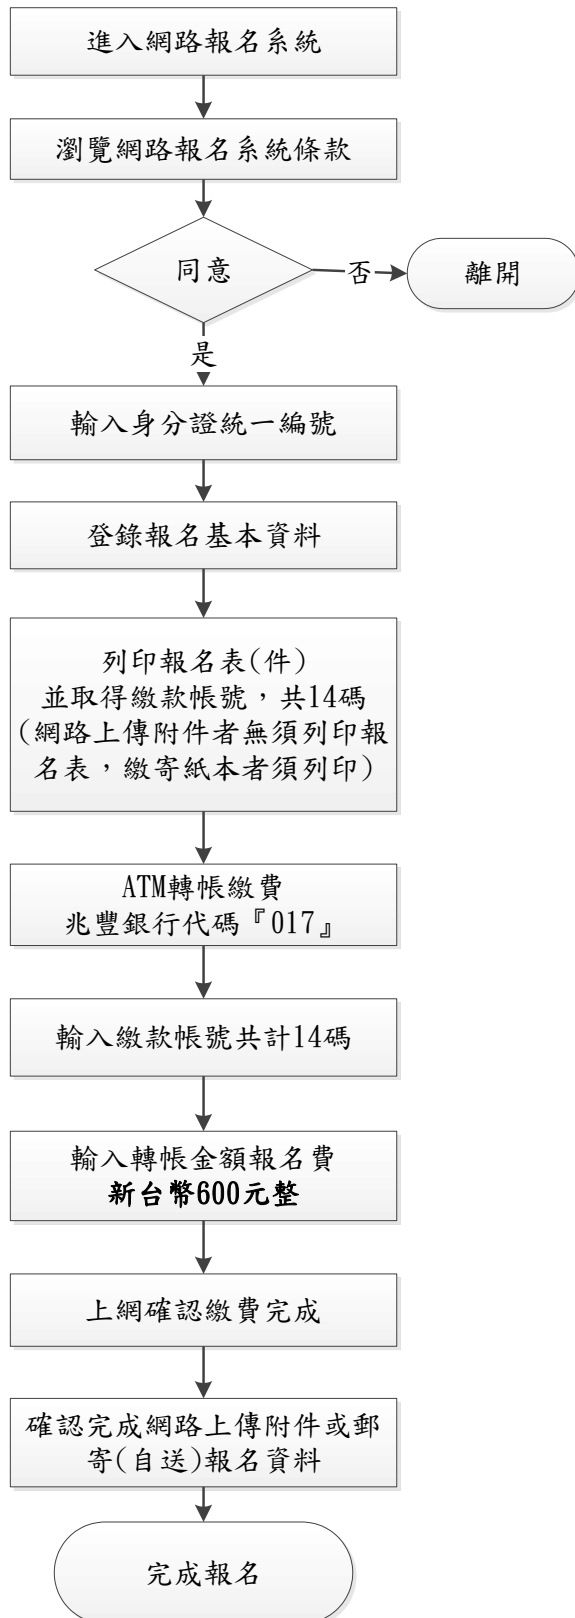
進入網路報名系統

瀏覽網路報名系統條款

同意

否

離開

是

輸入身分證統一編號

登錄報名基本資料

列印報名表(件)
並取得繳款帳號，共14碼
(網路上傳附件者無須列印報名表，繳寄紙本者須列印)

ATM轉帳繳費
兆豐銀行代碼『017』

輸入繳款帳號共計14碼

輸入轉帳金額報名費
新台幣600元整

上網確認繳費完成

確認完成網路上傳附件或郵寄(自送)報名資料

完成報名